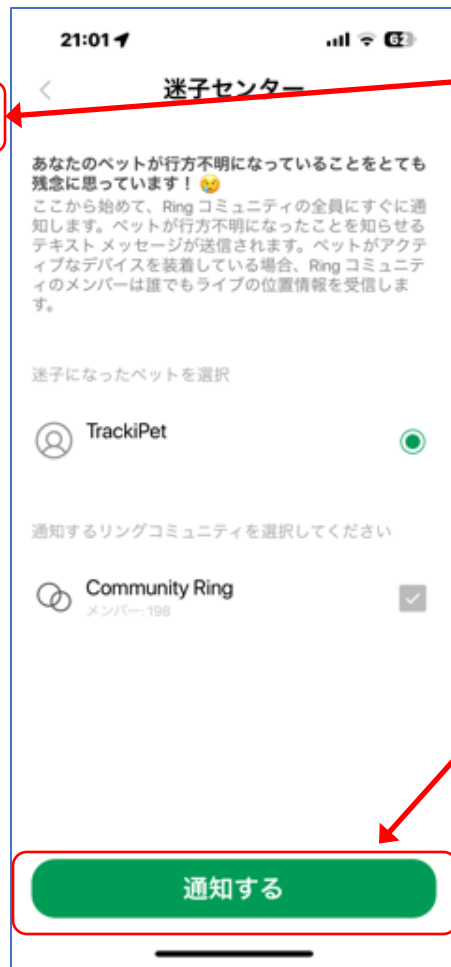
21:01

62

<

迷子センター

あなたのペットが行方不明になっていることをとても残念に思っています！😢

ここから始めて、Ring コミュニティの全員にすぐに通知します。ペットが行方不明になったことを知らせるテキスト メッセージが送信されます。ペットがアクティブなデバイスを装着している場合、Ring コミュニティのメンバーは誰でもライブの位置情報を受信します。

迷子になったペットを選択

TrackiPet

通知するリングコミュニティを選択してください

Community Ring

メンバー: 198

通知する